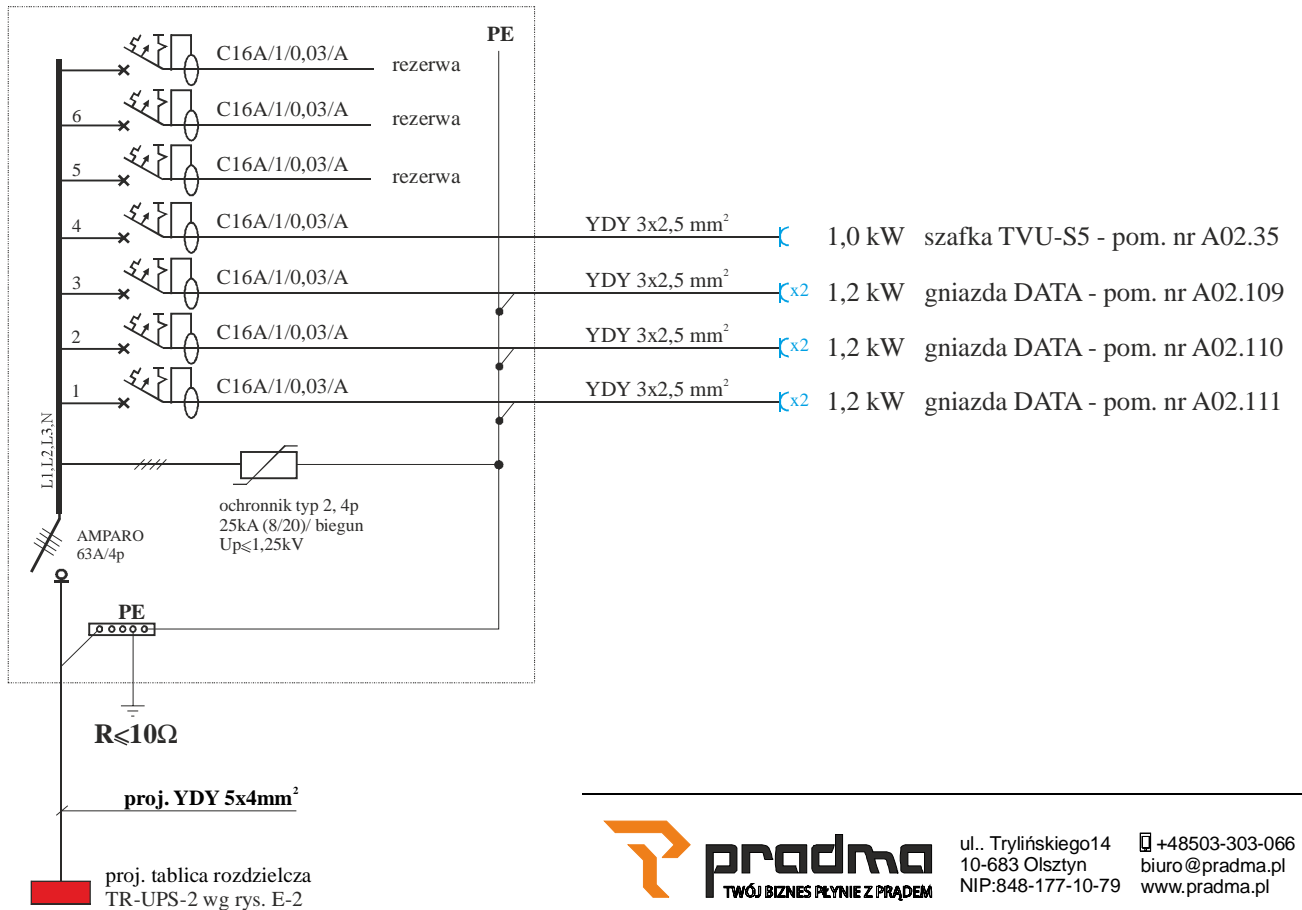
PE

C16A/1/0,03/A rezerwa

6 C16A/1/0,03/A rezerwa

5 C16A/1/0,03/A rezerwa

4 C16A/1/0,03/A YDY 3x2,5 mm$^2$ 1,0 kW szafka TVU-S5 - pom. nr A02.35

3 C16A/1/0,03/A YDY 3x2,5 mm$^2$ x2 1,2 kW gniazda DATA - pom. nr A02.109

2 C16A/1/0,03/A YDY 3x2,5 mm$^2$ x2 1,2 kW gniazda DATA - pom. nr A02.110

1 C16A/1/0,03/A YDY 3x2,5 mm$^2$ x2 1,2 kW gniazda DATA - pom. nr A02.111

L1,L2,L3,N

ochronnik typ 2, 4p
25kA (8/20)/ biegun
Up$\leqslant$1,25kV

AMPARO
63A/4p

PE

R$\leqslant$10Ω

proj. YDY 5x4mm$^2$

proj. tablica rozdzielcza
TR-UPS-2 wg rys. E-2

pradma
TWÓJ BIZNES PŁYNIE Z PRĄDEM

ul.. Trylińskiego14
10-683 Olsztyn
NIP:848-177-10-79

+48503-303-066
biuro@pradma.pl
www.pradma.pl